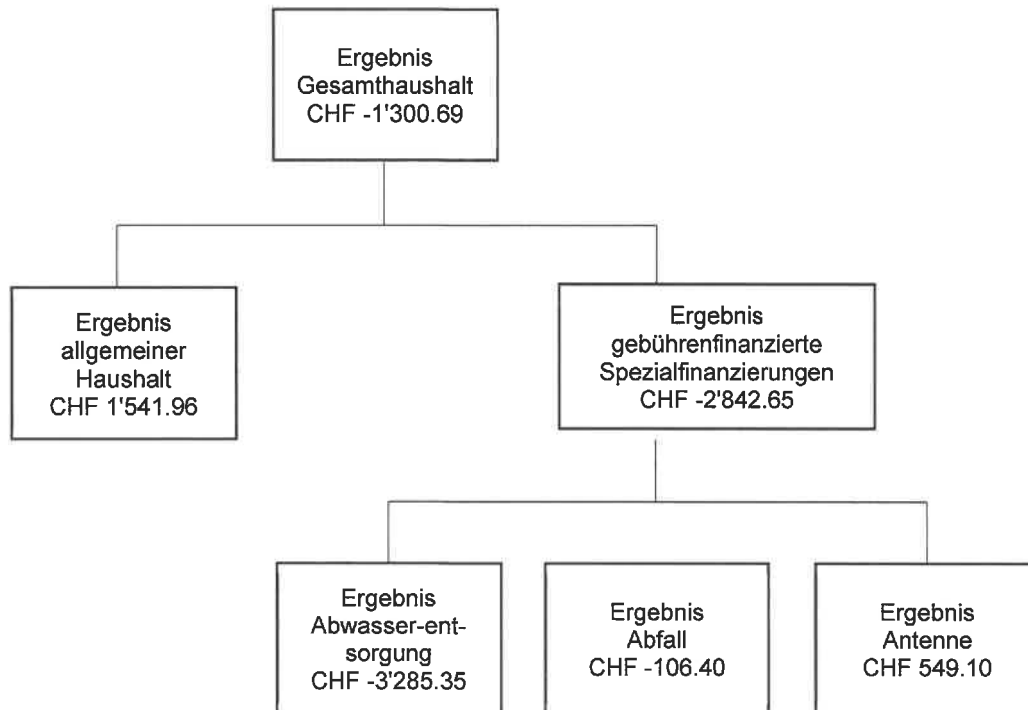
Ergebnis
Gesamthaushalt
CHF -1'300.69

Ergebnis
allgemeiner
Haushalt
CHF 1'541.96

Ergebnis
gebührenfinanzierte
Spezialfinanzierungen
CHF -2'842.65

Ergebnis
Abwasser-entsorgung
CHF -3'285.35

Ergebnis
Abfall
CHF -106.40

Ergebnis
Antenne
CHF 549.10